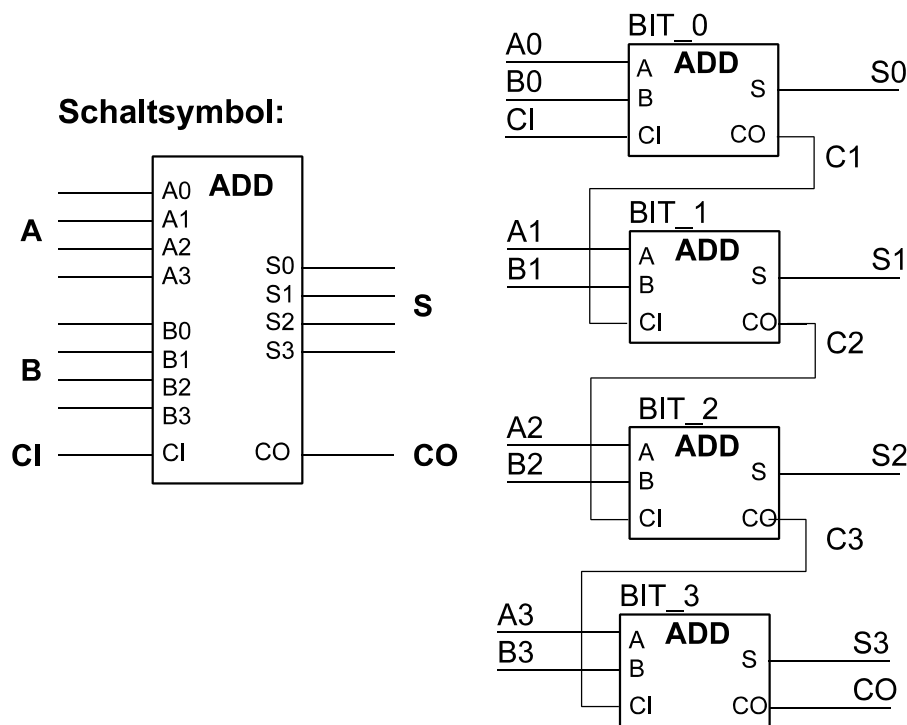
Schaltsymbol:

A
B
CI
A0
A1
A2
A3
B0
B1
B2
B3
CI
ADD
S0
S1
S2
S3
CO
S
CO

BIT_0
A0
B0
CI
A
B
CI
ADD
S
CO
S0
C1

BIT_1
A1
B1
A
B
CI
ADD
S
CO
S1
C2

BIT_2
A2
B2
A
B
CI
ADD
S
CO
S2
C3

BIT_3
A3
B3
A
B
CI
ADD
S
CO
S3
CO